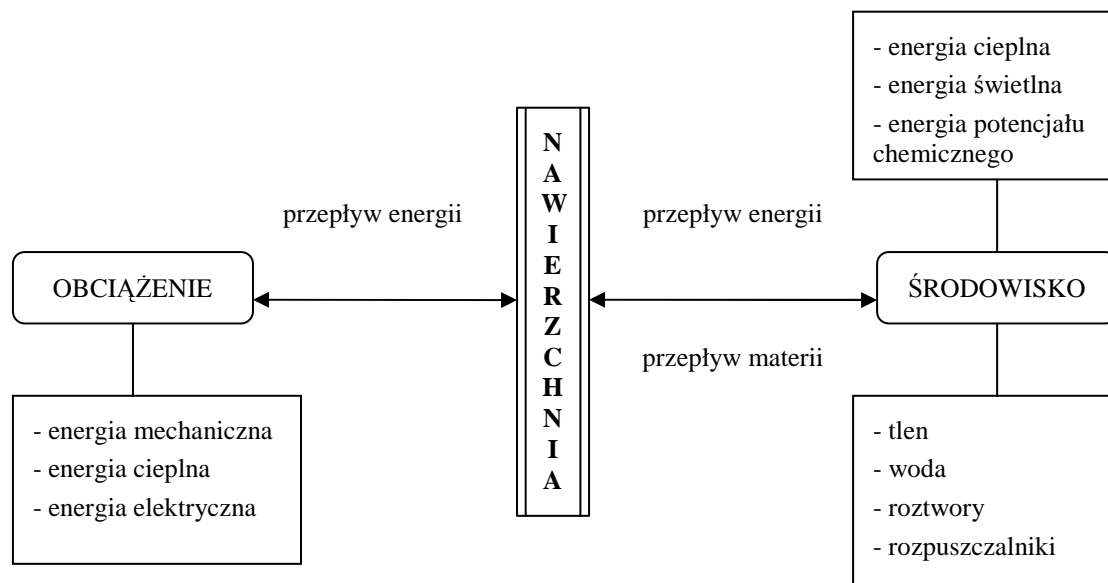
- energia cieplna
- energia świetlna
- energia potencjału chemicznego

przepływ energii

N
A
W
I
E
R
Z
C
H
N
I
A

przepływ energii

OBCIĄŻENIE

ŚRODOWISKO

przepływ materii

- energia mechaniczna
- energia cieplna
- energia elektryczna

- tlen
- woda
- roztwory
- rozpuszczalniki